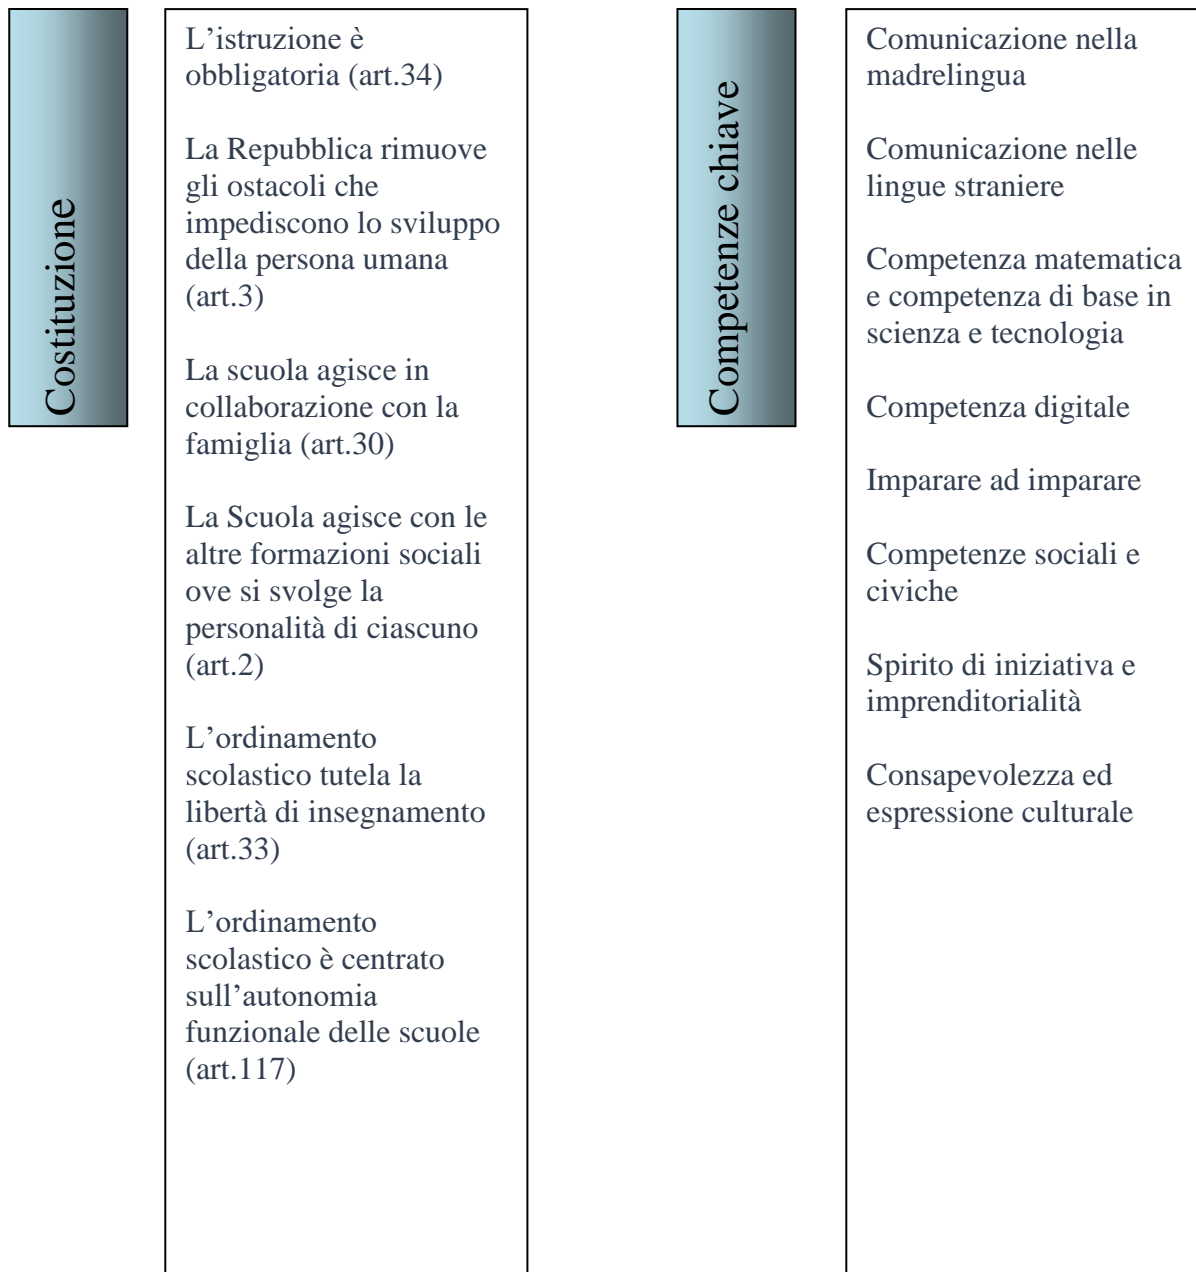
Costituzione

L’istruzione è obbligatoria (art.34)

La Repubblica rimuove gli ostacoli che impediscono lo sviluppo della persona umana (art.3)

La scuola agisce in collaborazione con la famiglia (art.30)

La Scuola agisce con le altre formazioni sociali ove si svolge la personalità di ciascuno (art.2)

L’ordinamento scolastico tutela la libertà di insegnamento (art.33)

L’ordinamento scolastico è centrato sull’autonomia funzionale delle scuole (art.117)

Competenze chiave

Comunicazione nella madrelingua

Comunicazione nelle lingue straniere

Competenza matematica e competenza di base in scienza e tecnologia

Competenza digitale

Imparare ad imparare

Competenze sociali e civiche

Spirito di iniziativa e imprenditorialità

Consapevolezza ed espressione culturale